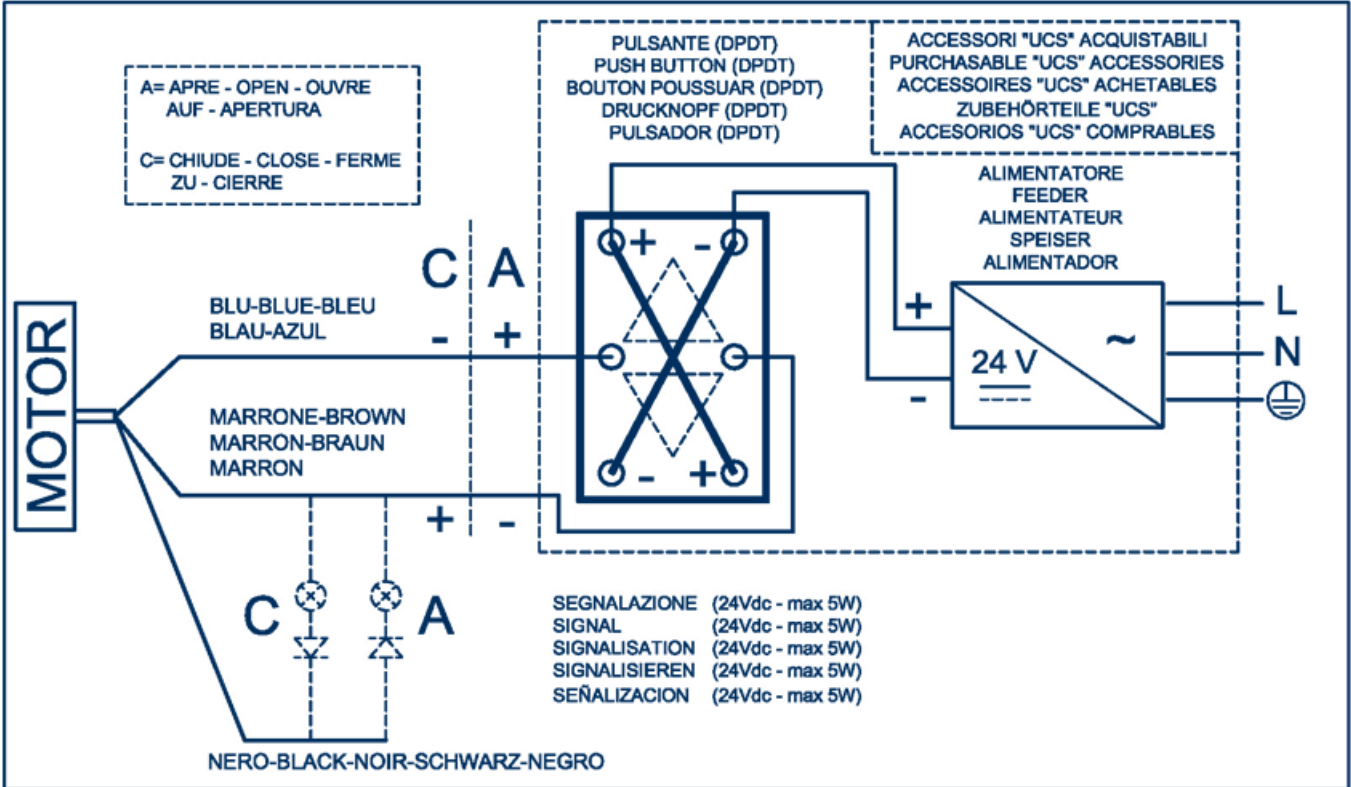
A= APRE - OPEN - OUVRE
AUF - APERTURA

C= CHIUDE - CLOSE - FERME
ZU - CIERRE

PULSANTE (DPDT)
PUSH BUTTON (DPDT)
BOUTON POUSSUAR (DPDT)
DRUCKNOPF (DPDT)
PULSADOR (DPDT)

ACCESSORI "UCS" ACQUISTABILI
PURCHASABLE "UCS" ACCESSORIES
ACCESSOIRES "UCS" ACHETABLES
ZUBEHÖRTEILE "UCS"
ACCESORIOS "UCS" COMPRABLES

ALIMENTATORE
FEEDER
ALIMENTATEUR
SPEISER
ALIMENTADOR

C A

MOTOR

BLU-BLUE-BLEU
BLAU-AZUL

- +

+ -

- +

+ -

24 V

~

L
N

MARRONE-BROWN
MARRON-BRAUN
MARRON

+ -

C A

SEGNALAZIONE (24Vdc - max 5W)
SIGNAL (24Vdc - max 5W)
SIGNALISATION (24Vdc - max 5W)
SIGNALISIEREN (24Vdc - max 5W)
SEÑALIZACION (24Vdc - max 5W)

NERO-BLACK-NOIR-SCHWARZ-NEGRO